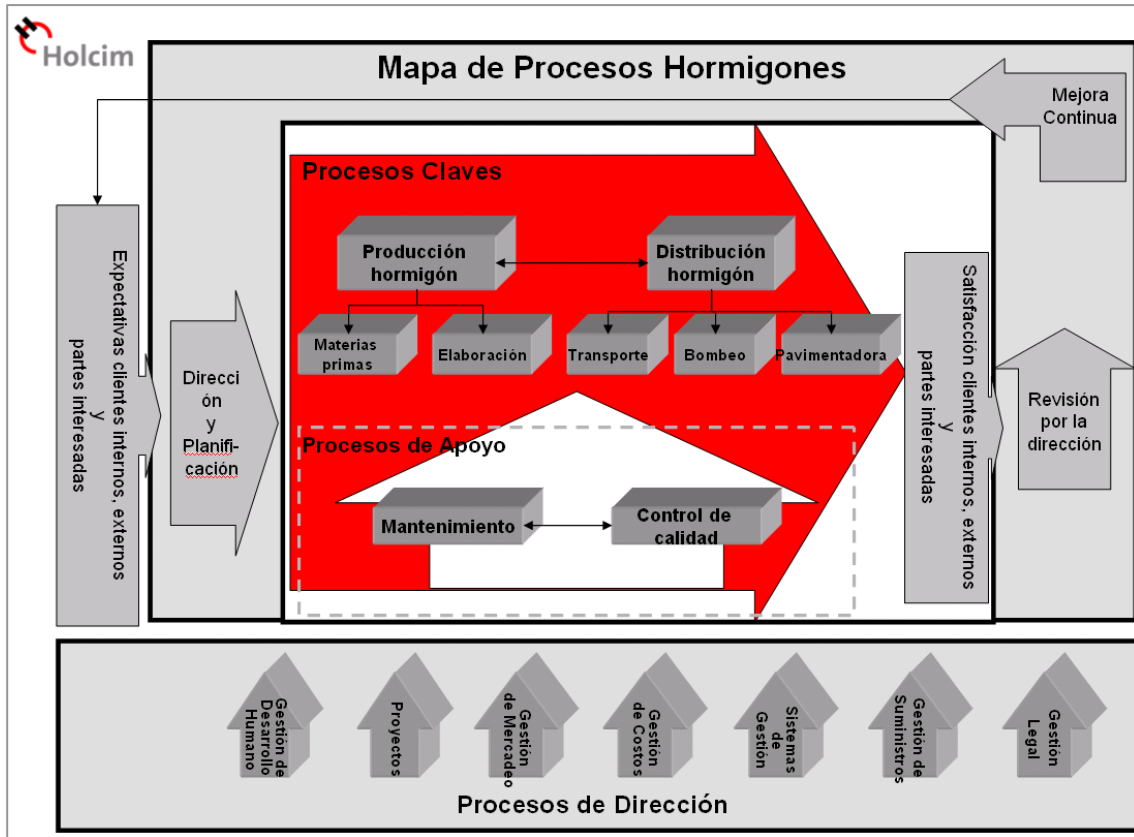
Holcim

Mapa de Procesos Hormigones

Mejora Continua

Expectativas clientes internos, externos y partes interesadas

Dirección y Planificación

Procesos Claves

Producción hormigón

Distribución hormigón

Materias primas

Elaboración

Transporte

Bombeo

Pavimentadora

Procesos de Apoyo

Mantenimiento

Control de calidad

Satisfacción clientes internos, externos y partes interesadas

Revisión por la dirección

Gestión de Desarrollo Humano

Proyectos

Gestión de Mercadeo

Gestión de Costos

Sistemas de Gestión

Gestión de Suministros

Gestión Legal

Procesos de Dirección